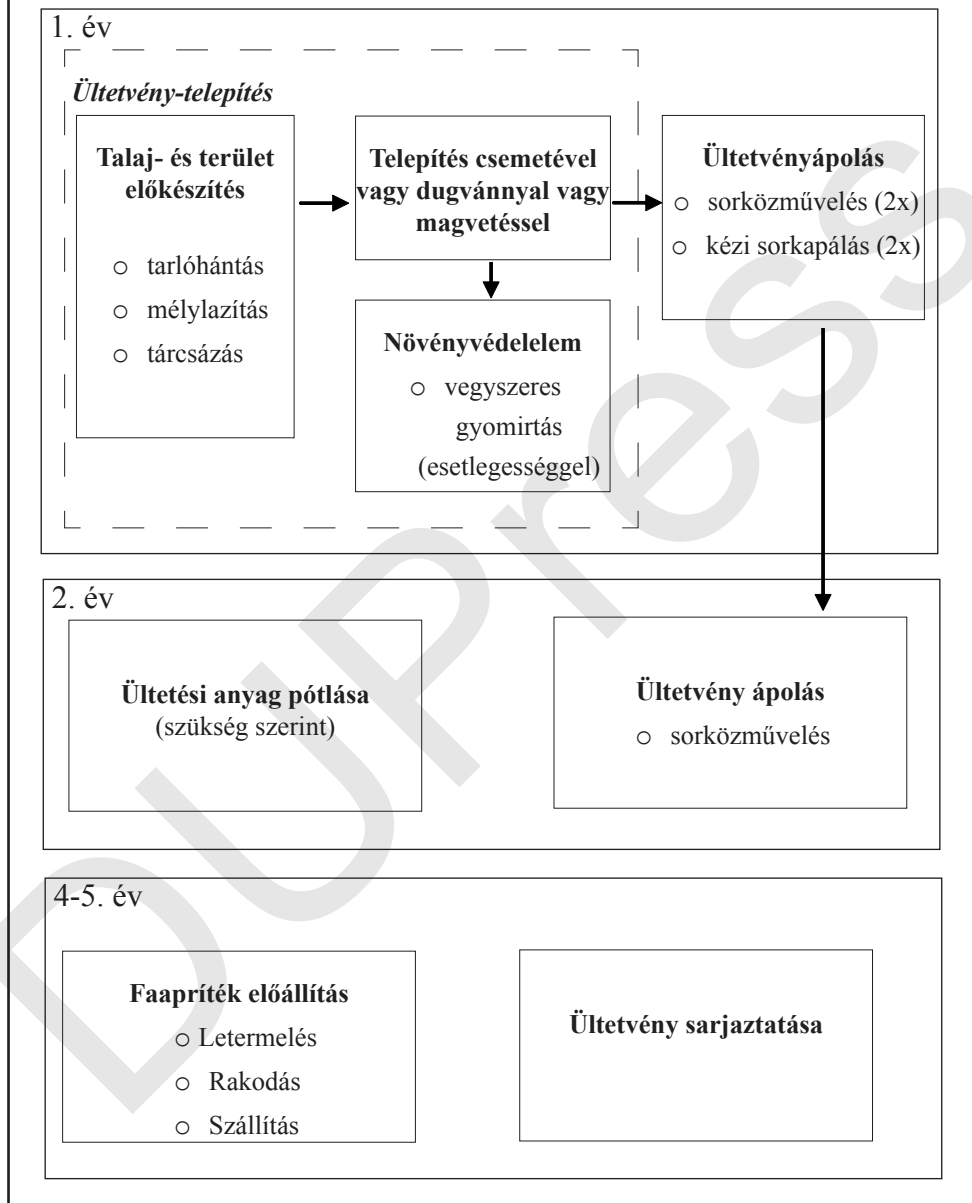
1. év

Ültetvény-telepítés

Talaj- és terület előkészítés

o tarlóhántás
o mélylazítás
o tárcsázás

Telepítés csemetével vagy dugvánnyal vagy magvetéssel

Növényvédelelem
o vegyszeres gyomirtás (esetlegességgel)

Ültetványápolás
o sorközművelés (2x)
o kézi sorkapálás (2x)

2. év

Ültetési anyag pótlása (szükség szerint)

Ültetvény ápolás
o sorközművelés

4-5. év

Faapríték előállítás
o Letermelés
o Rakodás
o Szállítás

Ültetvény sarjaztatása

DUPress